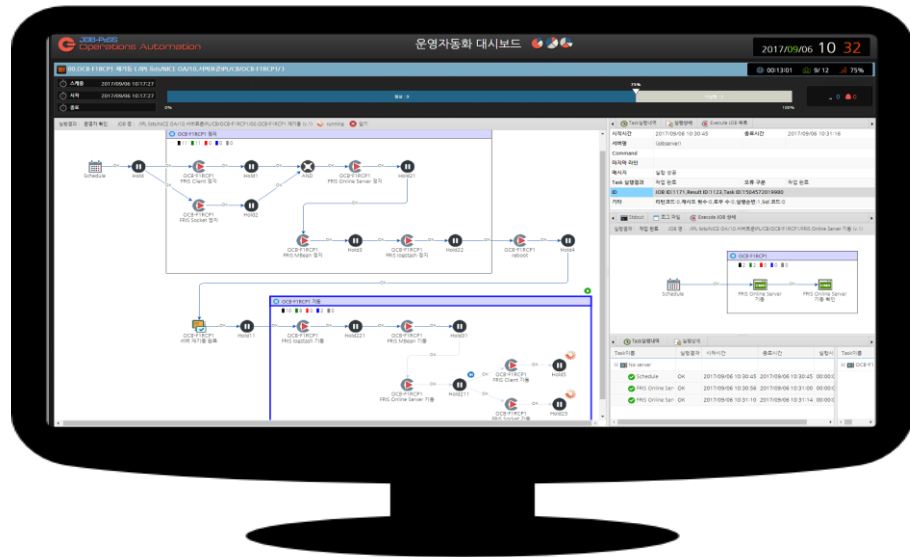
JOB-PASS Operations Automation

운영자동화 대시보드

2017/09/06 10 32

00:13:01 9/12 75%

스케줄 2017/09/06 10:17:27
시작 2017/09/06 10:17:27
종료

75%
0% 100%

Schedule
Hold
OCB-F1RCP1 FRIS Client 정지
Hold1
AND
OCB-F1RCP1 FRIS Online Server 정지
Hold21
OCB-F1RCP1 FRIS Socket 정지
Hold2
OCB-F1RCP1 FRIS MBean 정지
Hold3
OCB-F1RCP1 FRIS logstash 정지
Hold22
OCB-F1RCP1 reboot
Hold4
OCB-F1RCP1 서버 재기동 성공
Hold11
OCB-F1RCP1 FRIS logstash 기동
Hold221
OCB-F1RCP1 FRIS MBean 기동
Hold31
OCB-F1RCP1 FRIS Online Server 기동
Hold211
OCB-F1RCP1 FRIS Client 기동
Hold5
OCB-F1RCP1 FRIS Socket 기동
Hold23

Task실행내역 | 실행정보 | Execute JOB 목록
시작시간 2017/09/06 10:30:45 종료시간 2017/09/06 10:31:16
Command
Task 실행결과 작업 완료
ID JOB ID:1171,Result ID:7122,Task ID:1504572019980

Stdout | 로그 파일 | Execute JOB 상세
Schedule
FRIS Online Server 기동
FRIS Online Server 기동 확인

Task실행내역 | 실행정보
| Task이름 | 실행결과 | 시작시간 | 종료시간 |
|---|---|---|---|
| Schedule | OK | 2017/09/06 10:30:45 | 2017/09/06 10:30:45 |
| FRIS Online Ser | OK | 2017/09/06 10:30:56 | 2017/09/06 10:31:00 |
| FRIS Online Ser | OK | 2017/09/06 10:31:10 | 2017/09/06 10:31:14 |